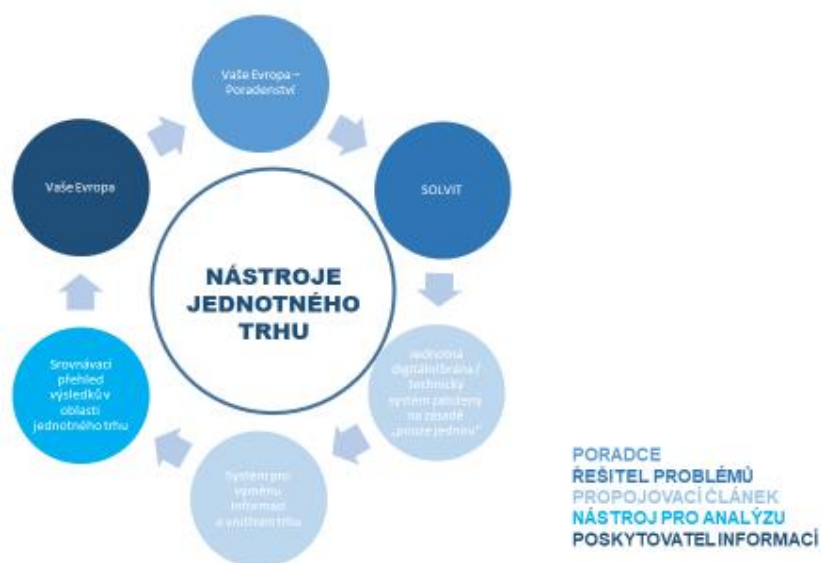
NÁSTROJE JEDNOTNÉHO TRHU

Vaše Evropa – Poradenství

SOLVIT

Jednotná digitální brána / technický systém založený na zásadě „pouze jednou"

Systém pro výměnu informací o vnitřním trhu

Srovnávací přehled výsledků v oblasti jednotného trhu

Vaše Evropa

PORADCE
ŘEŠITEL PROBLÉMŮ
PROPOJOVACÍ ČLÁNEK
NÁSTROJ PRO ANALÝZU
POSKYTOVATEL INFORMACÍ